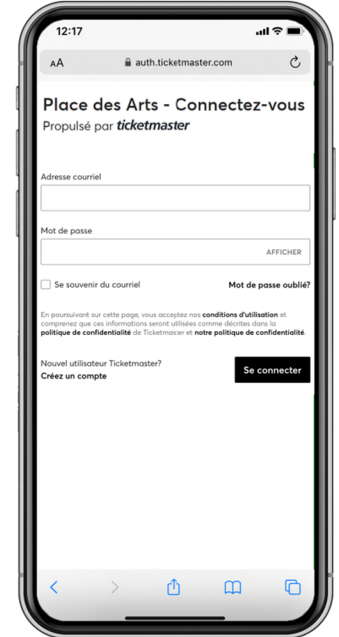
12:17

AA auth.ticketmaster.com

Place des Arts - Connectez-vous

Propulsé par ticketmaster

Adresse courriel

Mot de passe

AFFICHER

Se souvenir du courriel

Mot de passe oublié?

En poursuivant sur cette page, vous acceptez nos conditions d'utilisation et comprenez que ces informations seront utilisées comme décrites dans la politique de confidentialité de Ticketmaster et notre politique de confidentialité.

Nouvel utilisateur Ticketmaster?
Créez un compte

Se connecter